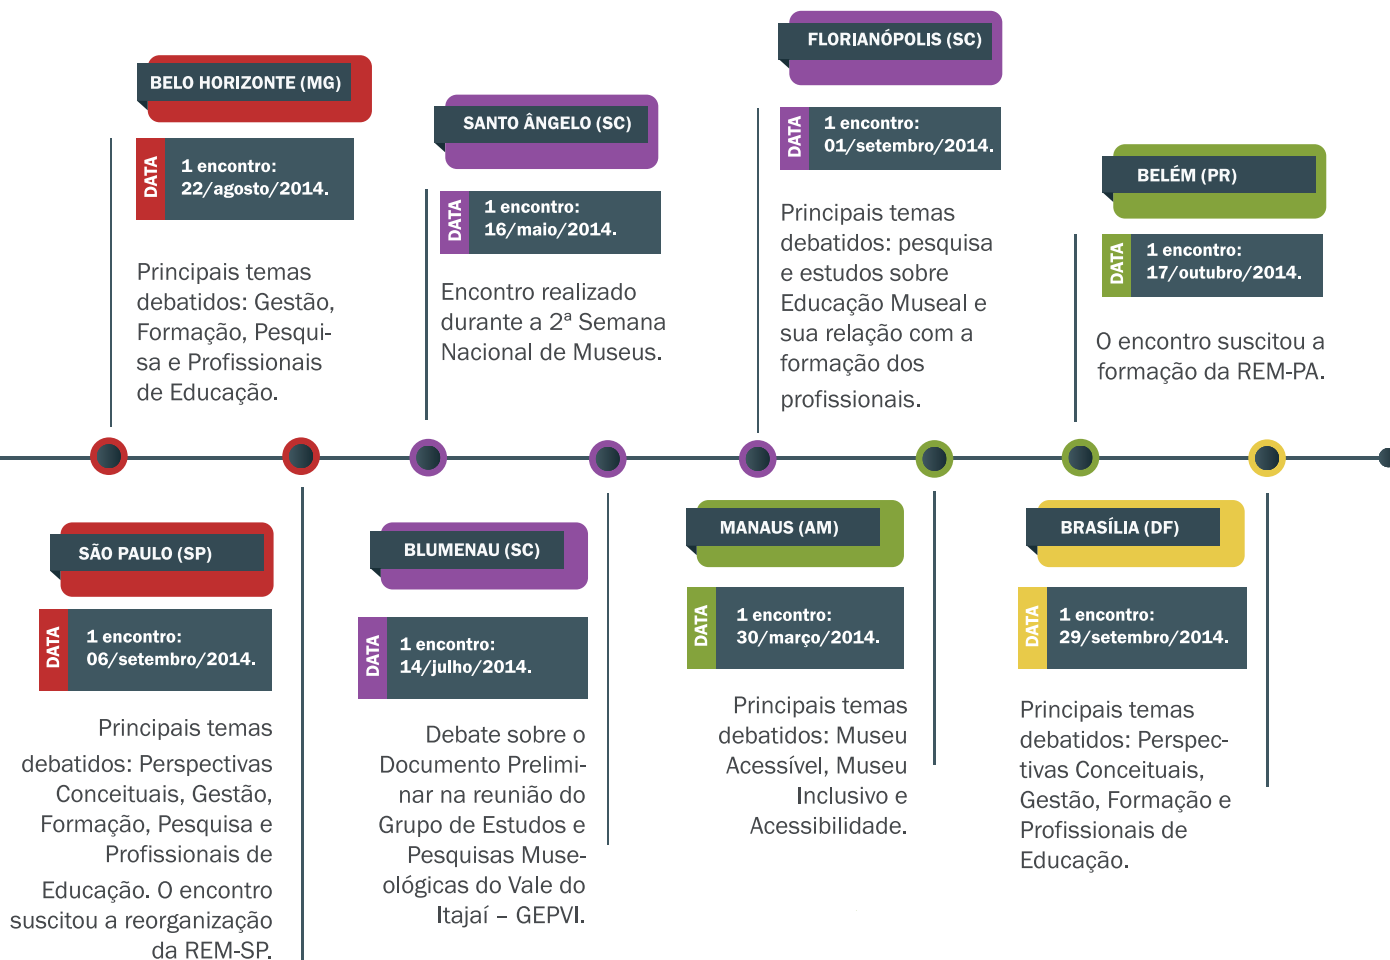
BELO HORIZONTE (MG)

DATA 1 encontro: 22/agosto/2014.

Principais temas debatidos: Gestão, Formação, Pesquisa e Profissionais de Educação.

SANTO ÂNGELO (SC)

DATA 1 encontro: 16/maio/2014.

Encontro realizado durante a 2ª Semana Nacional de Museus.

FLORIANÓPOLIS (SC)

DATA 1 encontro: 01/setembro/2014.

Principais temas debatidos: pesquisa e estudos sobre Educação Museal e sua relação com a formação dos profissionais.

BELÉM (PR)

DATA 1 encontro: 17/outubro/2014.

O encontro suscitou a formação da REM-PA.

SÃO PAULO (SP)

DATA 1 encontro: 06/setembro/2014.

Principais temas debatidos: Perspectivas Conceituais, Gestão, Formação, Pesquisa e Profissionais de Educação. O encontro suscitou a reorganização da REM-SP.

BLUMENAU (SC)

DATA 1 encontro: 14/julho/2014.

Debate sobre o Documento Preliminar na reunião do Grupo de Estudos e Pesquisas Museológicas do Vale do Itajaí – GEPVI.

MANAUS (AM)

DATA 1 encontro: 30/março/2014.

Principais temas debatidos: Museu Acessível, Museu Inclusivo e Acessibilidade.

BRASÍLIA (DF)

DATA 1 encontro: 29/setembro/2014.

Principais temas debatidos: Perspectivas Conceituais, Gestão, Formação e Profissionais de Educação.